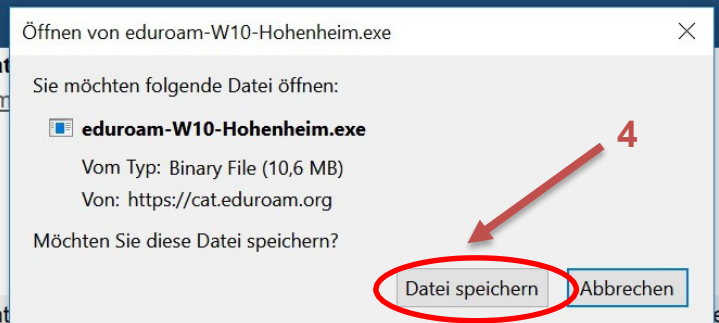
Öffnen von eduroam-W10-Hohenheim.exe

Sie möchten folgende Datei öffnen:

eduroam-W10-Hohenheim.exe

Vom Typ: Binary File (10,6 MB)

Von: https://cat.eduroam.org

Möchten Sie diese Datei speichern?

4

Datei speichern

Abbrechen